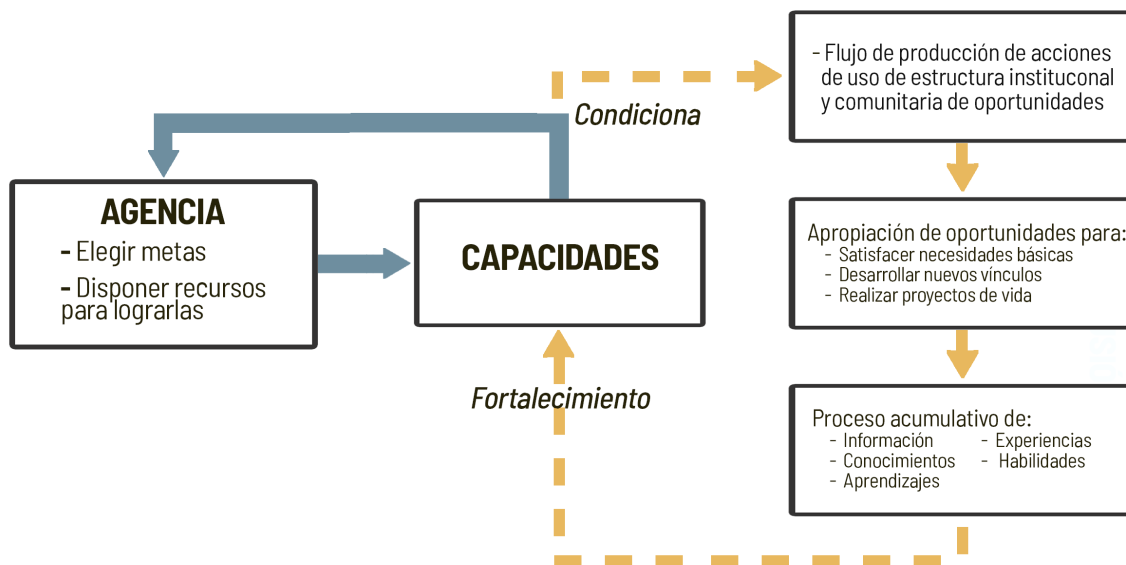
AGENCIA
- Elegir metas
- Disponer recursos para lograrlas

CAPACIDADES

Condiciona

Fortalecimiento

- Flujo de producción de acciones de uso de estructura instituconal y comunitaria de oportunidades

Apropiación de oportunidades para:
- Satisfacer necesidades básicas
- Desarrollar nuevos vínculos
- Realizar proyectos de vida

Proceso acumulativo de:
- Información
- Conocimientos
- Aprendizajes
- Experiencias
- Habilidades